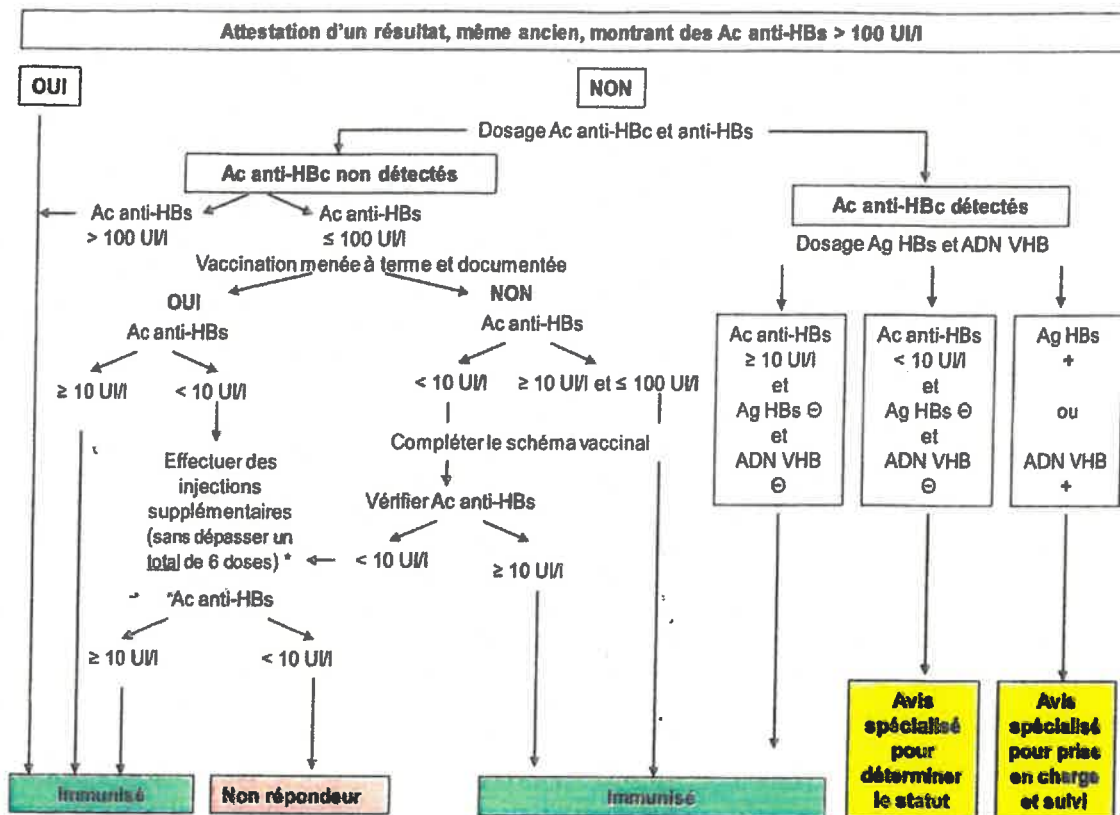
Attestation d'un résultat, même ancien, montrant des Ac anti-HBs > 100 UI/l

OUI

NON

Dosage Ac anti-HBc et anti-HBs

Ac anti-HBc non détectés

Ac anti-HBs > 100 UI/l

Ac anti-HBs ≤ 100 UI/l

Vaccination menée à terme et documentée

OUI

Ac anti-HBs

≥ 10 UI/l

< 10 UI/l

Effectuer des injections supplémentaires (sans dépasser un total de 6 doses) *

*Ac anti-HBs

≥ 10 UI/l

< 10 UI/l

NON

Ac anti-HBs

< 10 UI/l

≥ 10 UI/l et ≤ 100 UI/l

Compléter le schéma vaccinal

Vérifier Ac anti-HBs

< 10 UI/l

≥ 10 UI/l

Ac anti-HBc détectés

Dosage Ag HBs et ADN VHB

Ac anti-HBs ≥ 10 UI/l et Ag HBs Θ et ADN VHB Θ

Ac anti-HBs < 10 UI/l et Ag HBs Θ et ADN VHB Θ

Ag HBs + ou ADN VHB +

Avis spécialisé pour déterminer le statut

Avis spécialisé pour prise en charge et suivi

Immunisé

Non répondeur

Immunisé